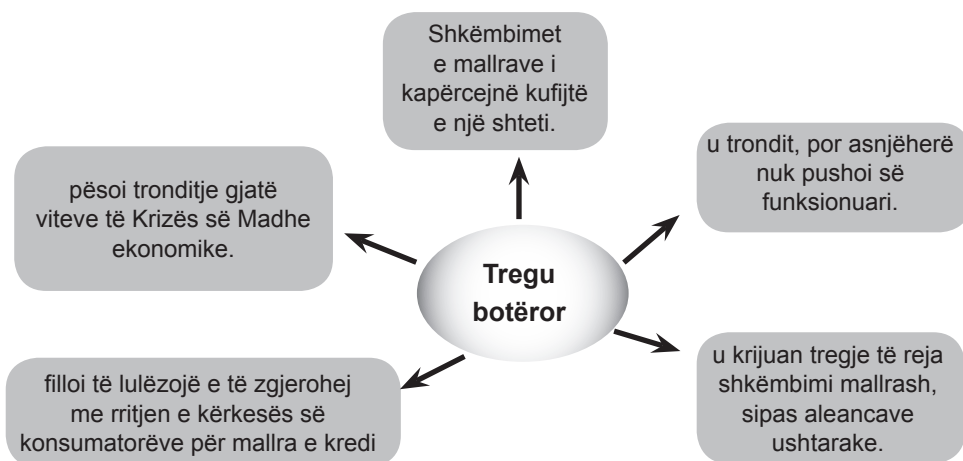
Tregu botëror

Shkëmbimet e mallrave i kapërcejnë kufijtë e një shteti.

u trondit, por asnjëherë nuk pushoi së funksionuari.

u krijuan tregje të reja shkëmbimi mallrash, sipas aleancave ushtarake.

filloi të lulëzojë e të zgjerohej me rritjen e kërkesës së konsumatorëve për mallra e kredi

pësoi tronditje gjatë viteve të Krizës së Madhe ekonomike.